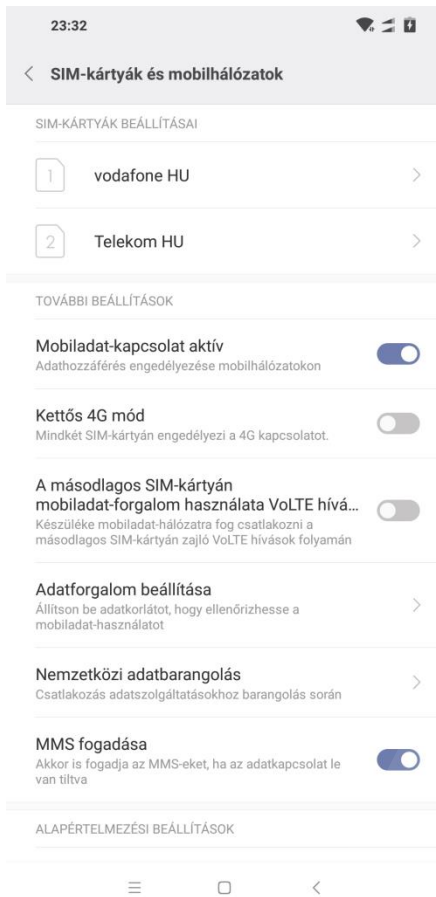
23:32

SIM-kártyák és mobilhálózatok

SIM-KÁRTYÁK BEÁLLÍTÁSAI

1 vodafone HU

2 Telekom HU

TOVÁBBI BEÁLLÍTÁSOK

Mobiladat-kapcsolat aktív
Adathozzáférés engedélyezése mobilhálózatokon

Kettős 4G mód
Mindkét SIM-kártyán engedélyezi a 4G kapcsolatot.

A másodlagos SIM-kártyán mobiladat-forgalom használata VoLTE hívá...
Készüléke mobiladat-hálózatra fog csatlakozni a másodlagos SIM-kártyán zajló VoLTE hívások folyamán

Adatforgalom beállítása
Állítson be adatkorlátot, hogy ellenőrizhesse a mobiladat-használatot

Nemzetközi adatbarangolás
Csatlakozás adatszolgáltatásokhoz barangolás során

MMS fogadása
Akkor is fogadja az MMS-eket, ha az adatkapcsolat le van tiltva

ALAPÉRTELMEZÉSI BEÁLLÍTÁSOK